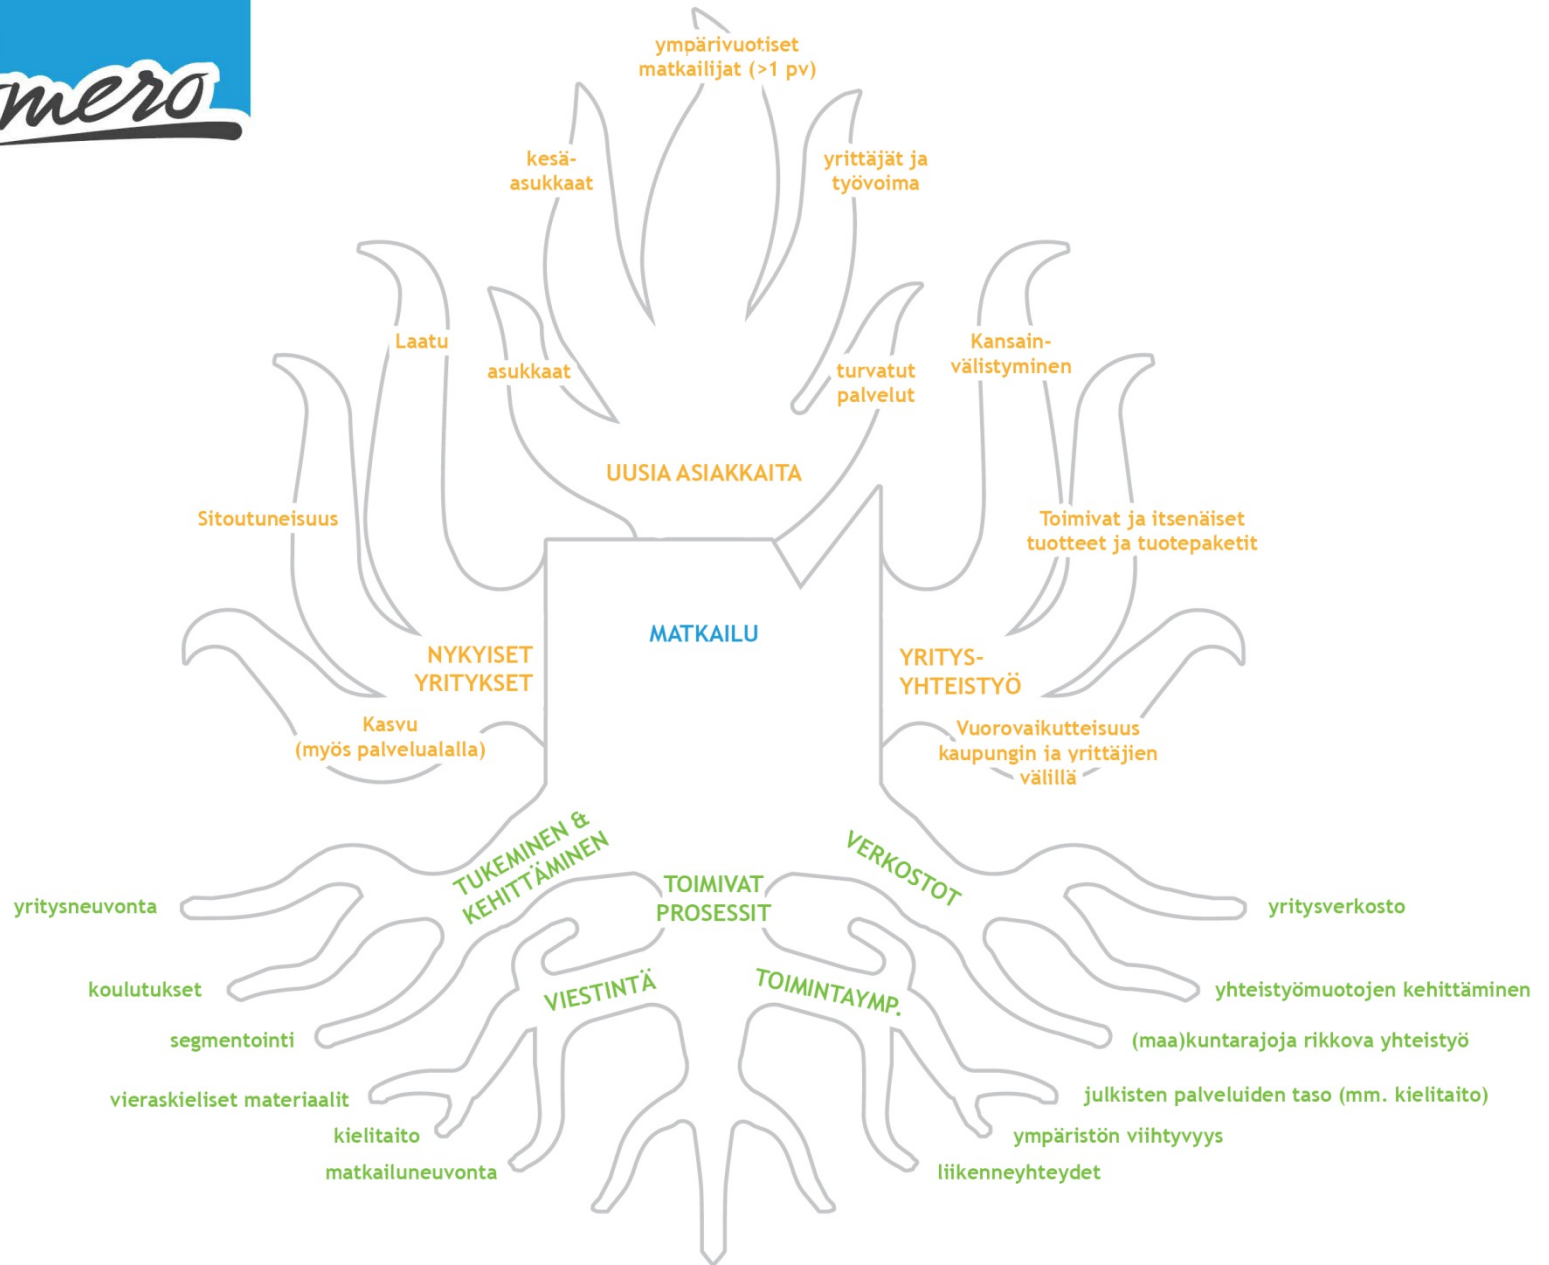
mero

ympärivuotiset matkailijat (>1 pv)

kesä-asukkaat

yrittäjät ja työvoima

Laatu

asukkaat

turvatut palvelut

Kansainvälistyminen

UUSIA ASIAKKAITA

Sitoutuneisuus

Toimivat ja itsenäiset tuotteet ja tuotepaketit

MATKAILU

NYKYISET YRITYKSET

YRITYS-YHTEISTYÖ

Kasvu (myös palvelualalla)

Vuorovaikutteisuus kaupungin ja yrittäjien välillä

TUKEMINEN & KEHITTÄMINEN

VERKOSTOT

TOIMIVAT PROSESSIT

yritysneuvonta

yritysverkosto

koulutukset

VIESTINTÄ

TOIMINTAYMP.

yhteistyömuotojen kehittäminen

segmentointi

(maa)kuntarajoja rikkova yhteistyö

vieraskieliset materiaalit

julkisten palveluiden taso (mm. kielitaito)

kielitaito

ympäristön viihtyvyys

matkailuneuvonta

liikenneyhteydet